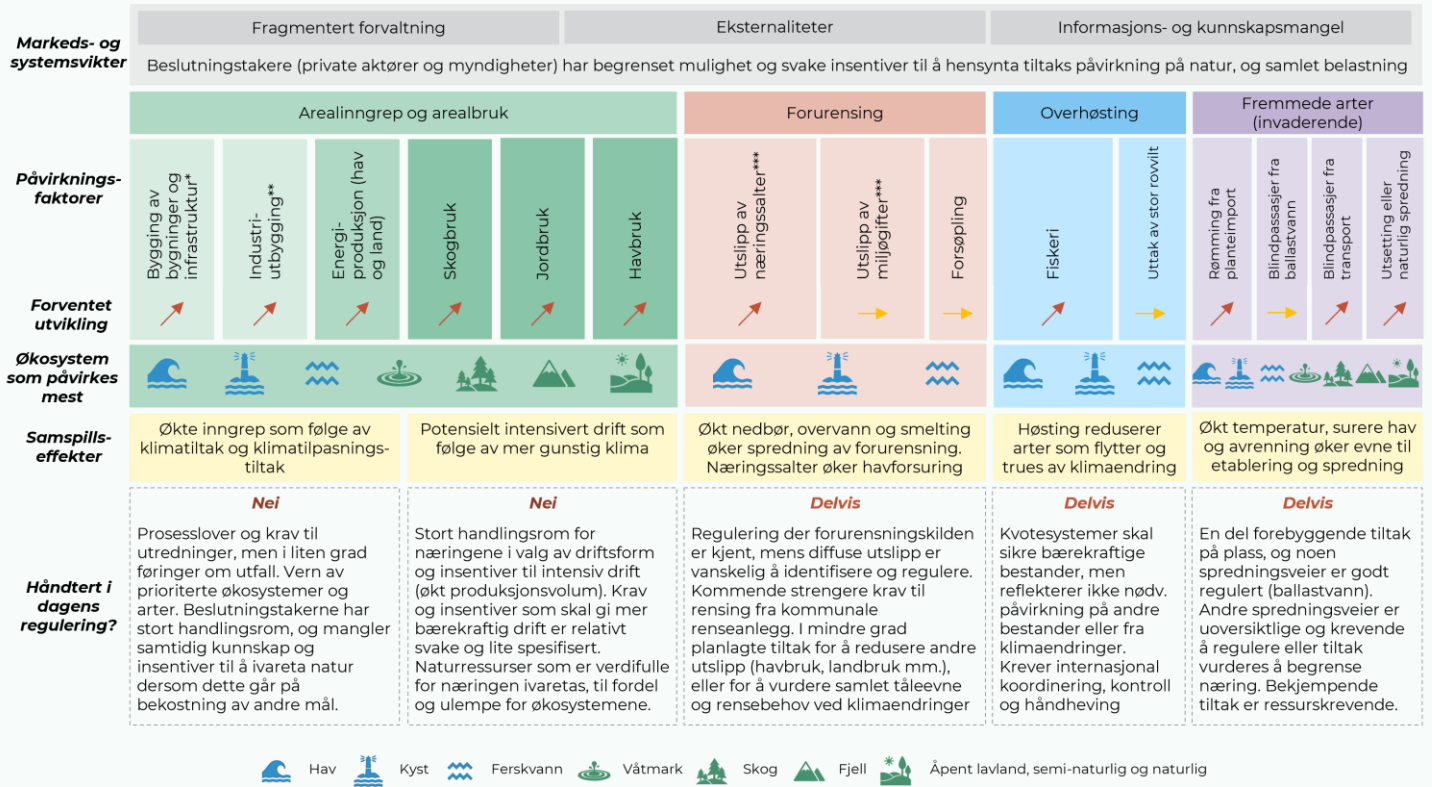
Markeds- og systemsvikter

| Fragmentert forvaltning | Eksternaliteter | Informasjons- og kunnskapsmangel |
|---|---|---|

Beslutningstakere (private aktører og myndigheter) har begrenset mulighet og svake insentiver til å hensynta tiltaks påvirkning på natur, og samlet belastning

Arealinngrep og arealbruk

Forurensing

Overhøsting

Fremmede arter (invaderende)

Påvirknings-faktorer

Bygging av bygninger og infrastruktur*

Industri-utbygging**

Energi-produksjon (hav og land)

Skogbruk

Jordbruk

Havbruk

Utslipp av næringssalter***

Utslipp av miljøgifter***

Forsøpling

Fiskeri

Uttak av stor rovvilt

Rømming fra planteimport

Blindpassasjer fra ballastvann

Blindpassasjer fra transport

Utsetting eller naturlig spredning

Forventet utvikling

Økosystem som påvirkes mest

Samspills-effekter

Økte inngrep som følge av klimatiltak og klimatilpasnings-tiltak

Potensielt intensivert drift som følge av mer gunstig klima

Økt nedbør, overvann og smelting øker spredning av forurensning. Næringssalter øker havforsuring

Høsting reduserer arter som flytter og trues av klimaendring

Økt temperatur, surere hav og avrenning øker evne til etablering og spredning

Håndtert i dagens regulering?

Nei

Prosesslover og krav til utredninger, men i liten grad føringer om utfall. Vern av prioriterte økosystemer og arter. Beslutningstakerne har stort handlingsrom, og mangler samtidig kunnskap og insentiver til å ivareta natur dersom dette går på bekostning av andre mål.

Nei

Stort handlingsrom for næringene i valg av driftsform og insentiver til intensiv drift (økt produksjonsvolum). Krav og insentiver som skal gi mer bærekraftig drift er relativt svake og lite spesifisert. Naturressurser som er verdifulle for næringen ivaretas, til fordel og ulempe for økosystemene.

Delvis

Regulering der forurensningskilden er kjent, mens diffuse utslipp er vanskelig å identifisere og regulere. Kommende strengere krav til rensing fra kommunale renseanlegg. I mindre grad planlagte tiltak for å redusere andre utslipp (havbruk, landbruk mm.), eller for å vurdere samlet tåleevne og rensebehov ved klimaendringer

Delvis

Kvotesystemer skal sikre bærekraftige bestander, men reflekterer ikke nødv. påvirkning på andre bestander eller fra klimaendringer. Krever internasjonal koordinering, kontroll og håndheving

Delvis

En del forebyggende tiltak på plass, og noen spredningsveier er godt regulert (ballastvann). Andre spredningsveier er uoversiktlige og krevende å regulere eller tiltak vurderes å begrense næring. Bekjempende tiltak er ressurskrevende.

Hav Kyst Ferskvann Våtmark Skog Fjell Åpent lavland, semi-naturlig og naturlig